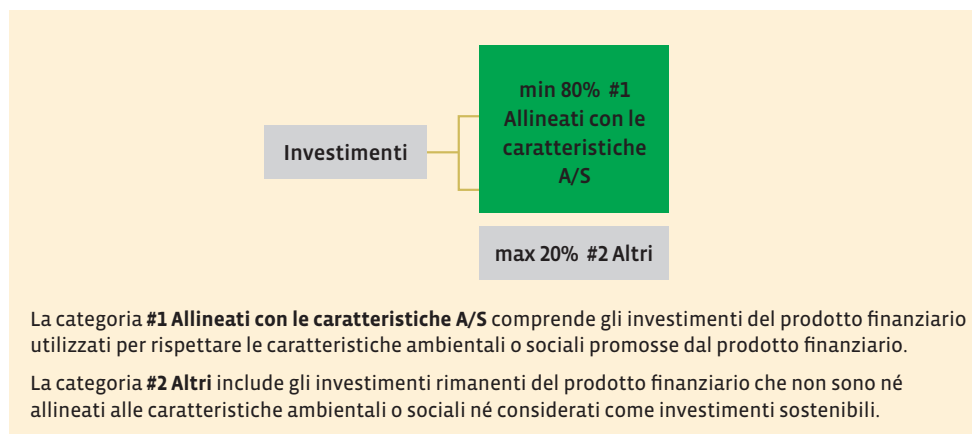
Investimenti

min 80% #1 Allineati con le caratteristiche A/S

max 20% #2 Altri

La categoria **#1 Allineati con le caratteristiche A/S** comprende gli investimenti del prodotto finanziario utilizzati per rispettare le caratteristiche ambientali o sociali promosse dal prodotto finanziario.

La categoria **#2 Altri** include gli investimenti rimanenti del prodotto finanziario che non sono né allineati alle caratteristiche ambientali o sociali né considerati come investimenti sostenibili.